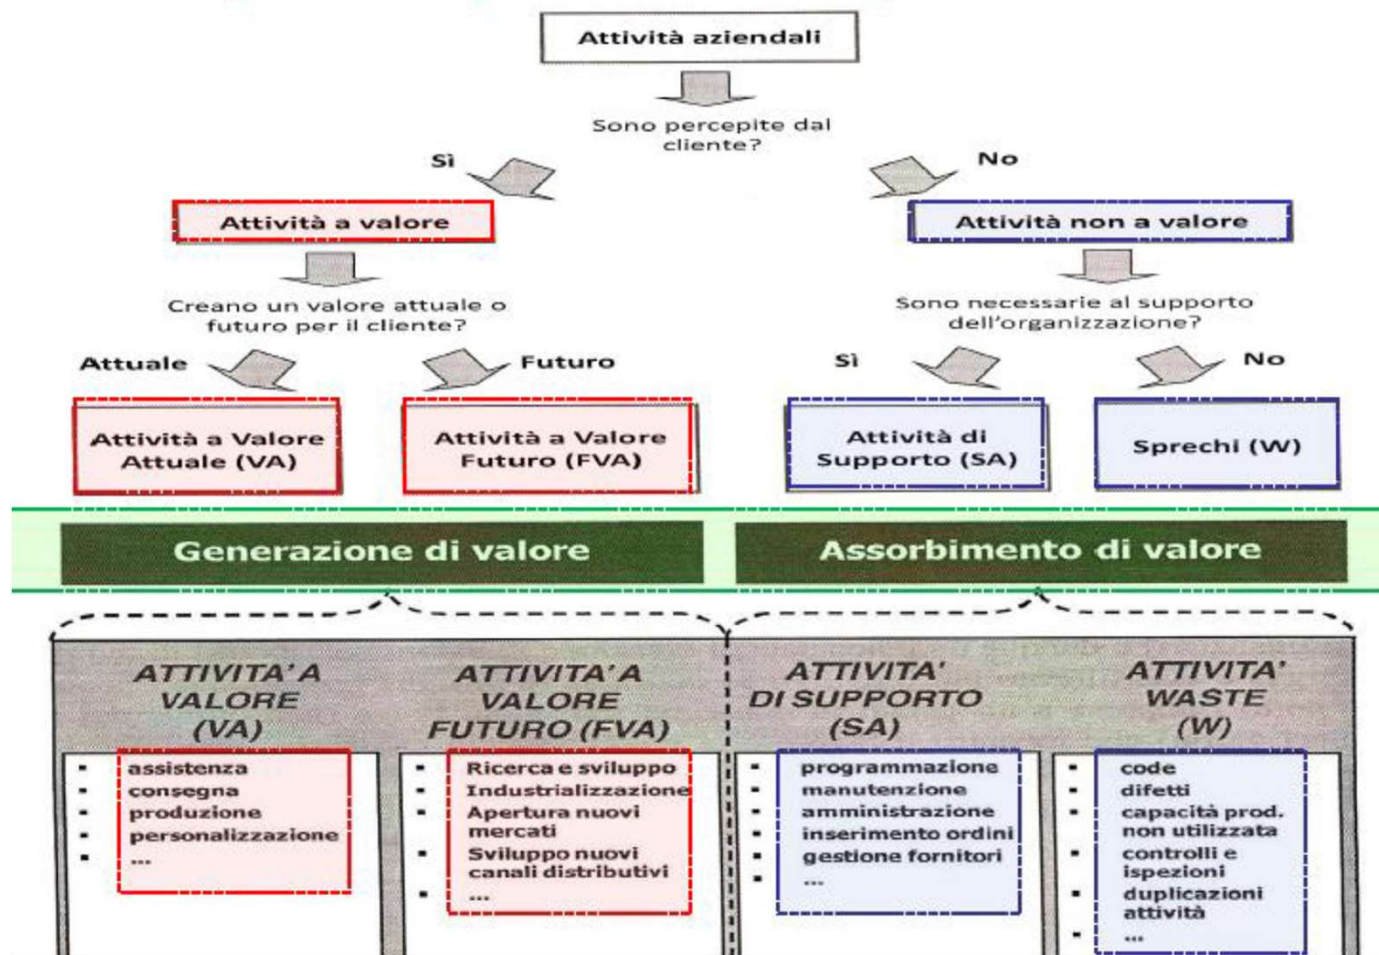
Attività aziendali

Sono percepite dal cliente?

Sì

No

Attività a valore

Attività non a valore

Creano un valore attuale o futuro per il cliente?

Sono necessarie al supporto dell'organizzazione?

Attuale

Futuro

Sì

No

Attività a Valore Attuale (VA)

Attività a Valore Futuro (FVA)

Attività di Supporto (SA)

Sprechi (W)

Generazione di valore

Assorbimento di valore

ATTIVITA' A VALORE (VA)

- assistenza
- consegna
- produzione
- personalizzazione
- ...

ATTIVITA' A VALORE FUTURO (FVA)

- Ricerca e sviluppo
- Industrializzazione
- Apertura nuovi mercati
- Sviluppo nuovi canali distributivi
- ...

ATTIVITA' DI SUPPORTO (SA)

- programmazione
- manutenzione
- amministrazione
- inserimento ordini
- gestione fornitori
- ...

ATTIVITA' WASTE (W)

- code
- difetti
- capacità prod. non utilizzata
- controlli e ispezioni
- duplicazioni attività
- ...